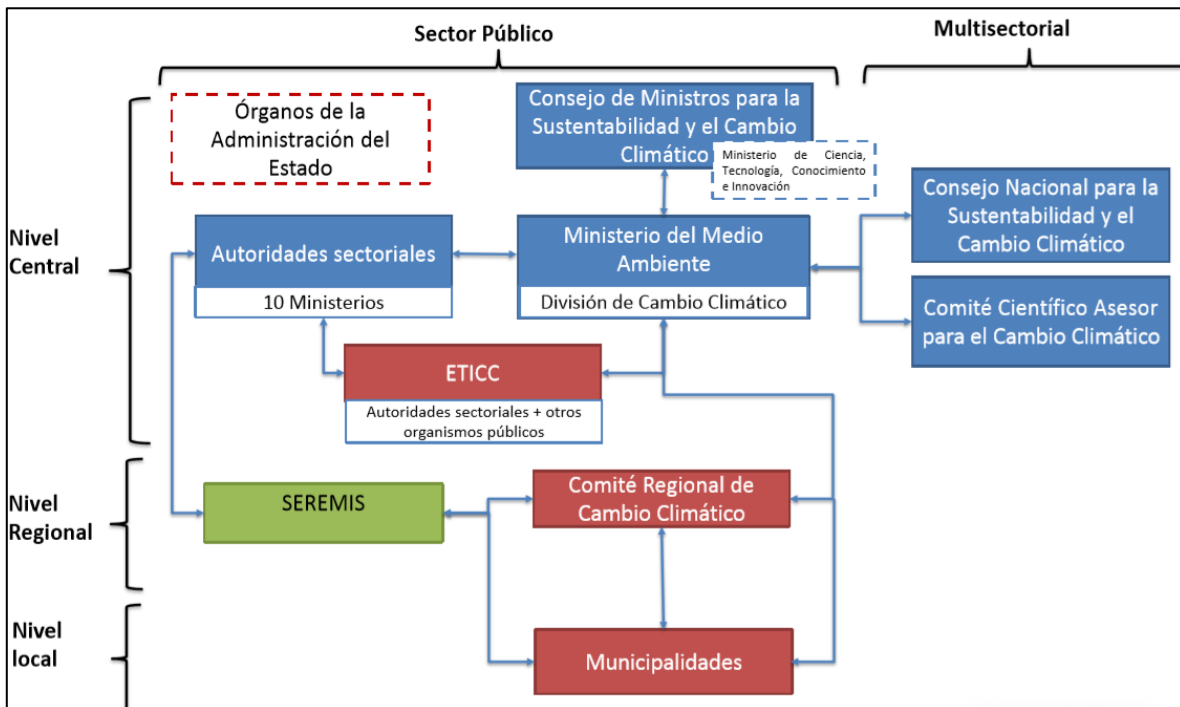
Sector Público

Multisectorial

Órganos de la Administración del Estado

Consejo de Ministros para la Sustentabilidad y el Cambio Climático

Ministerio de Ciencia, Tecnología, Conocimiento e Innovación

Consejo Nacional para la Sustentabilidad y el Cambio Climático

Nivel Central

Autoridades sectoriales

10 Ministerios

Ministerio del Medio Ambiente

División de Cambio Climático

Comité Científico Asesor para el Cambio Climático

ETICC

Autoridades sectoriales + otros organismos públicos

Nivel Regional

SEREMIS

Comité Regional de Cambio Climático

Nivel local

Municipalidades